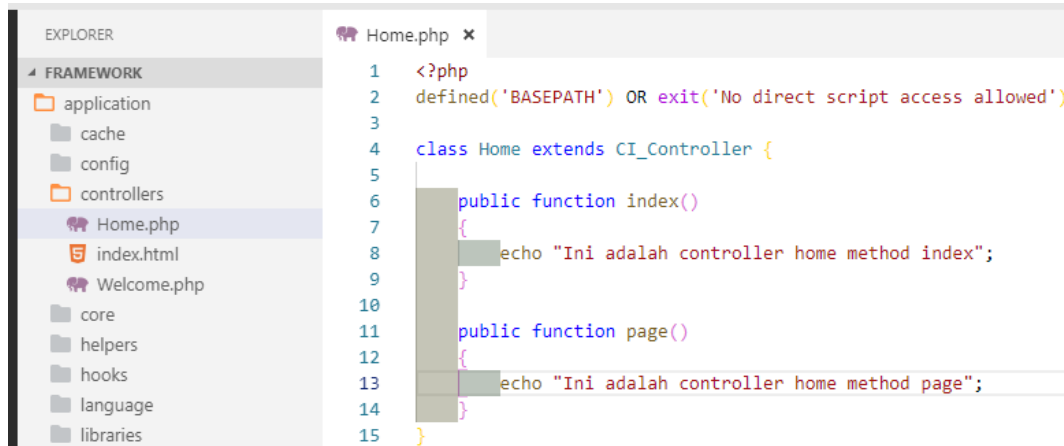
EXPLORER

FRAMEWORK
application
cache
config
controllers
Home.php
index.html
Welcome.php
core
helpers
hooks
language
libraries

Home.php ×

1 <?php
2 defined('BASEPATH') OR exit('No direct script access allowed')
3
4 class Home extends CI_Controller {
5
6 public function index()
7 {
8 echo "Ini adalah controller home method index";
9 }
10
11 public function page()
12 {
13 echo "Ini adalah controller home method page";
14 }
15 }